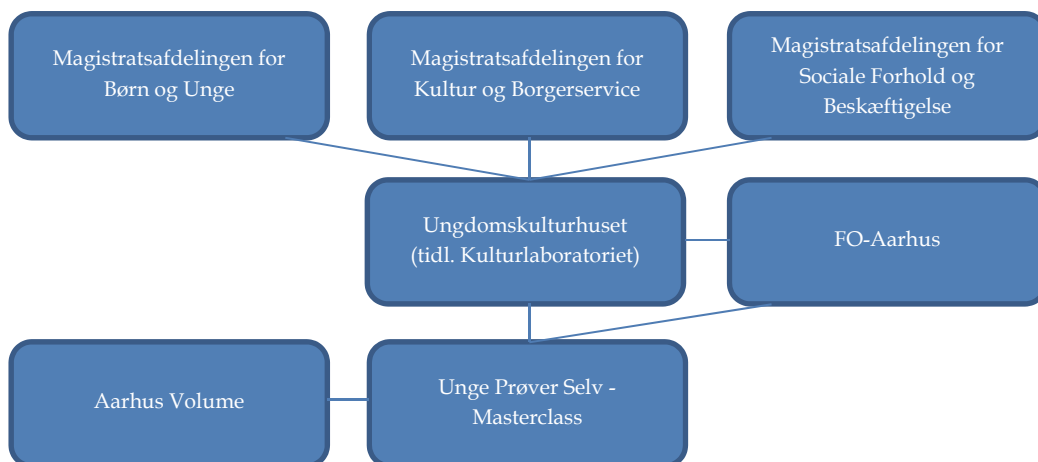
Magistratsafdelingen for Børn og Unge

Magistratsafdelingen for Kultur og Borgerservice

Magistratsafdelingen for Sociale Forhold og Beskæftigelse

Ungdomskulturhuset (tidl. Kulturlaboratoriet)

FO-Aarhus

Aarhus Volume

Unge Prøver Selv - Masterclass